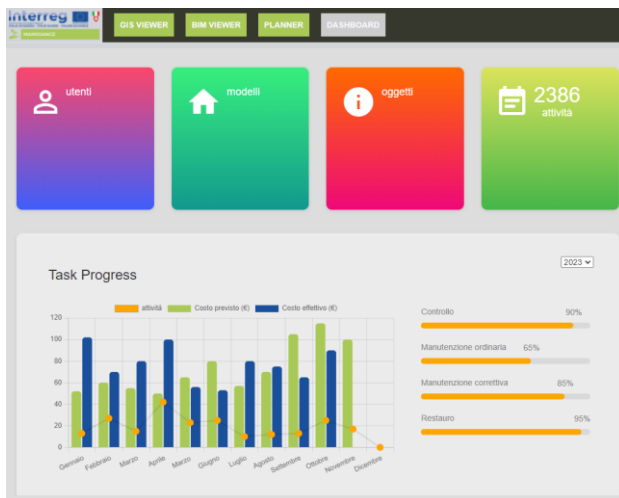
interreg
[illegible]

GIS VIEWER
BIM VIEWER
PLANNER
DASHBOARD

utenti

modelli

oggetti

2386
attività

Task Progress

2023

attività
Costo previsto (€)
Costo effettivo (€)

120
100
80
60
40
20
0

Gennaio
Febbraio
Marzo
Aprile
Marzo
Giugno
Luglio
Agosto
Settembre
Ottobre
Novembre
Dicembre

Controllo 90%

Manutenzione ordinaria 65%

Manutenzione correttiva 85%

Restauro 95%